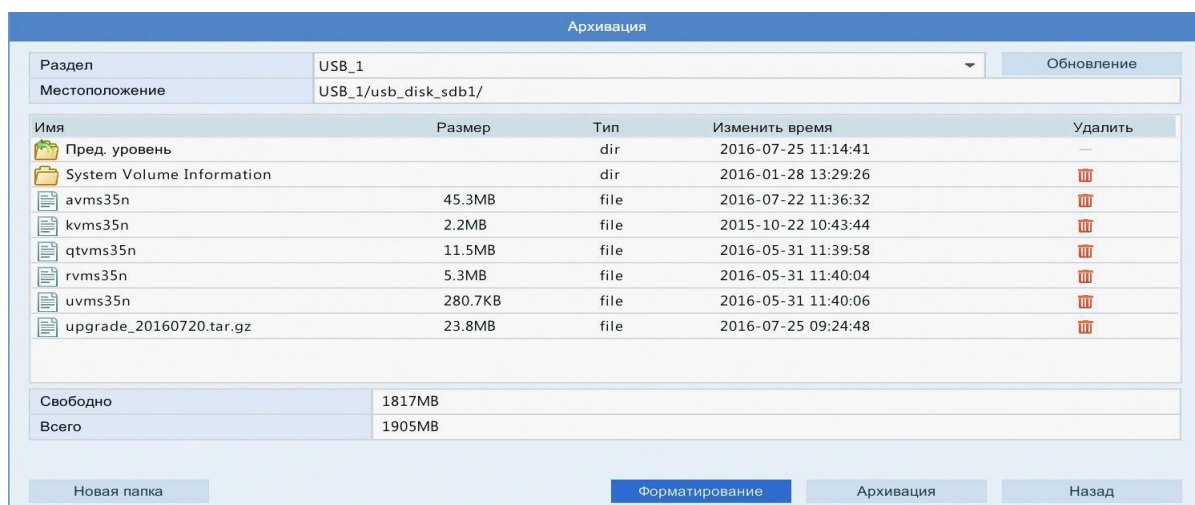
Архивация

Раздел USB_1 Обновление
Местоположение USB_1/usb_disk_sdb1/

| Имя | Размер | Тип | Изменить время | Удалить |
|---|---|---|---|---|
| Пред. уровень | | dir | 2016-07-25 11:14:41 | — |
| System Volume Information | | dir | 2016-01-28 13:29:26 | |
| avms35n | 45.3MB | file | 2016-07-22 11:36:32 | |
| kvms35n | 2.2MB | file | 2015-10-22 10:43:44 | |
| qtvms35n | 11.5MB | file | 2016-05-31 11:39:58 | |
| rvms35n | 5.3MB | file | 2016-05-31 11:40:04 | |
| uvms35n | 280.7KB | file | 2016-05-31 11:40:06 | |
| upgrade_20160720.tar.gz | 23.8MB | file | 2016-07-25 09:24:48 | |

Свободно 1817MB
Всего 1905MB

Новая папка Форматирование Архивация Назад